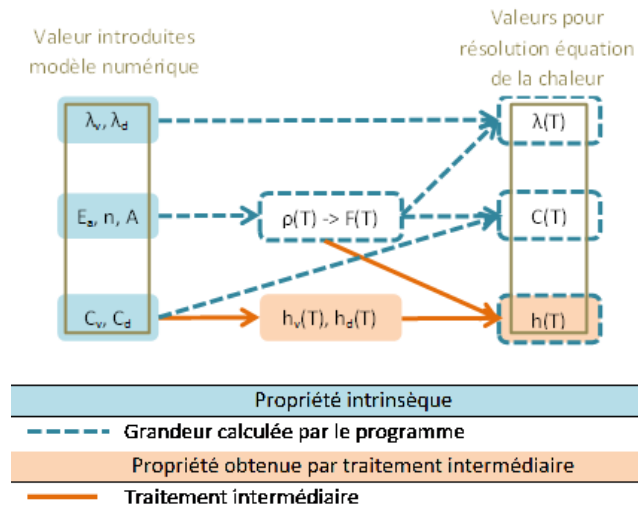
Valeur introduites modèle numérique

Valeurs pour résolution équation de la chaleur

$\lambda_v$, $\lambda_d$

$E_a$, n, A

$C_v$, $C_d$

ρ(T) -> F(T)

$h_v(T)$, $h_d(T)$

λ(T)

C(T)

h(T)

Propriété intrinsèque

Grandeur calculée par le programme

Propriété obtenue par traitement intermédiaire

Traitement intermédiaire